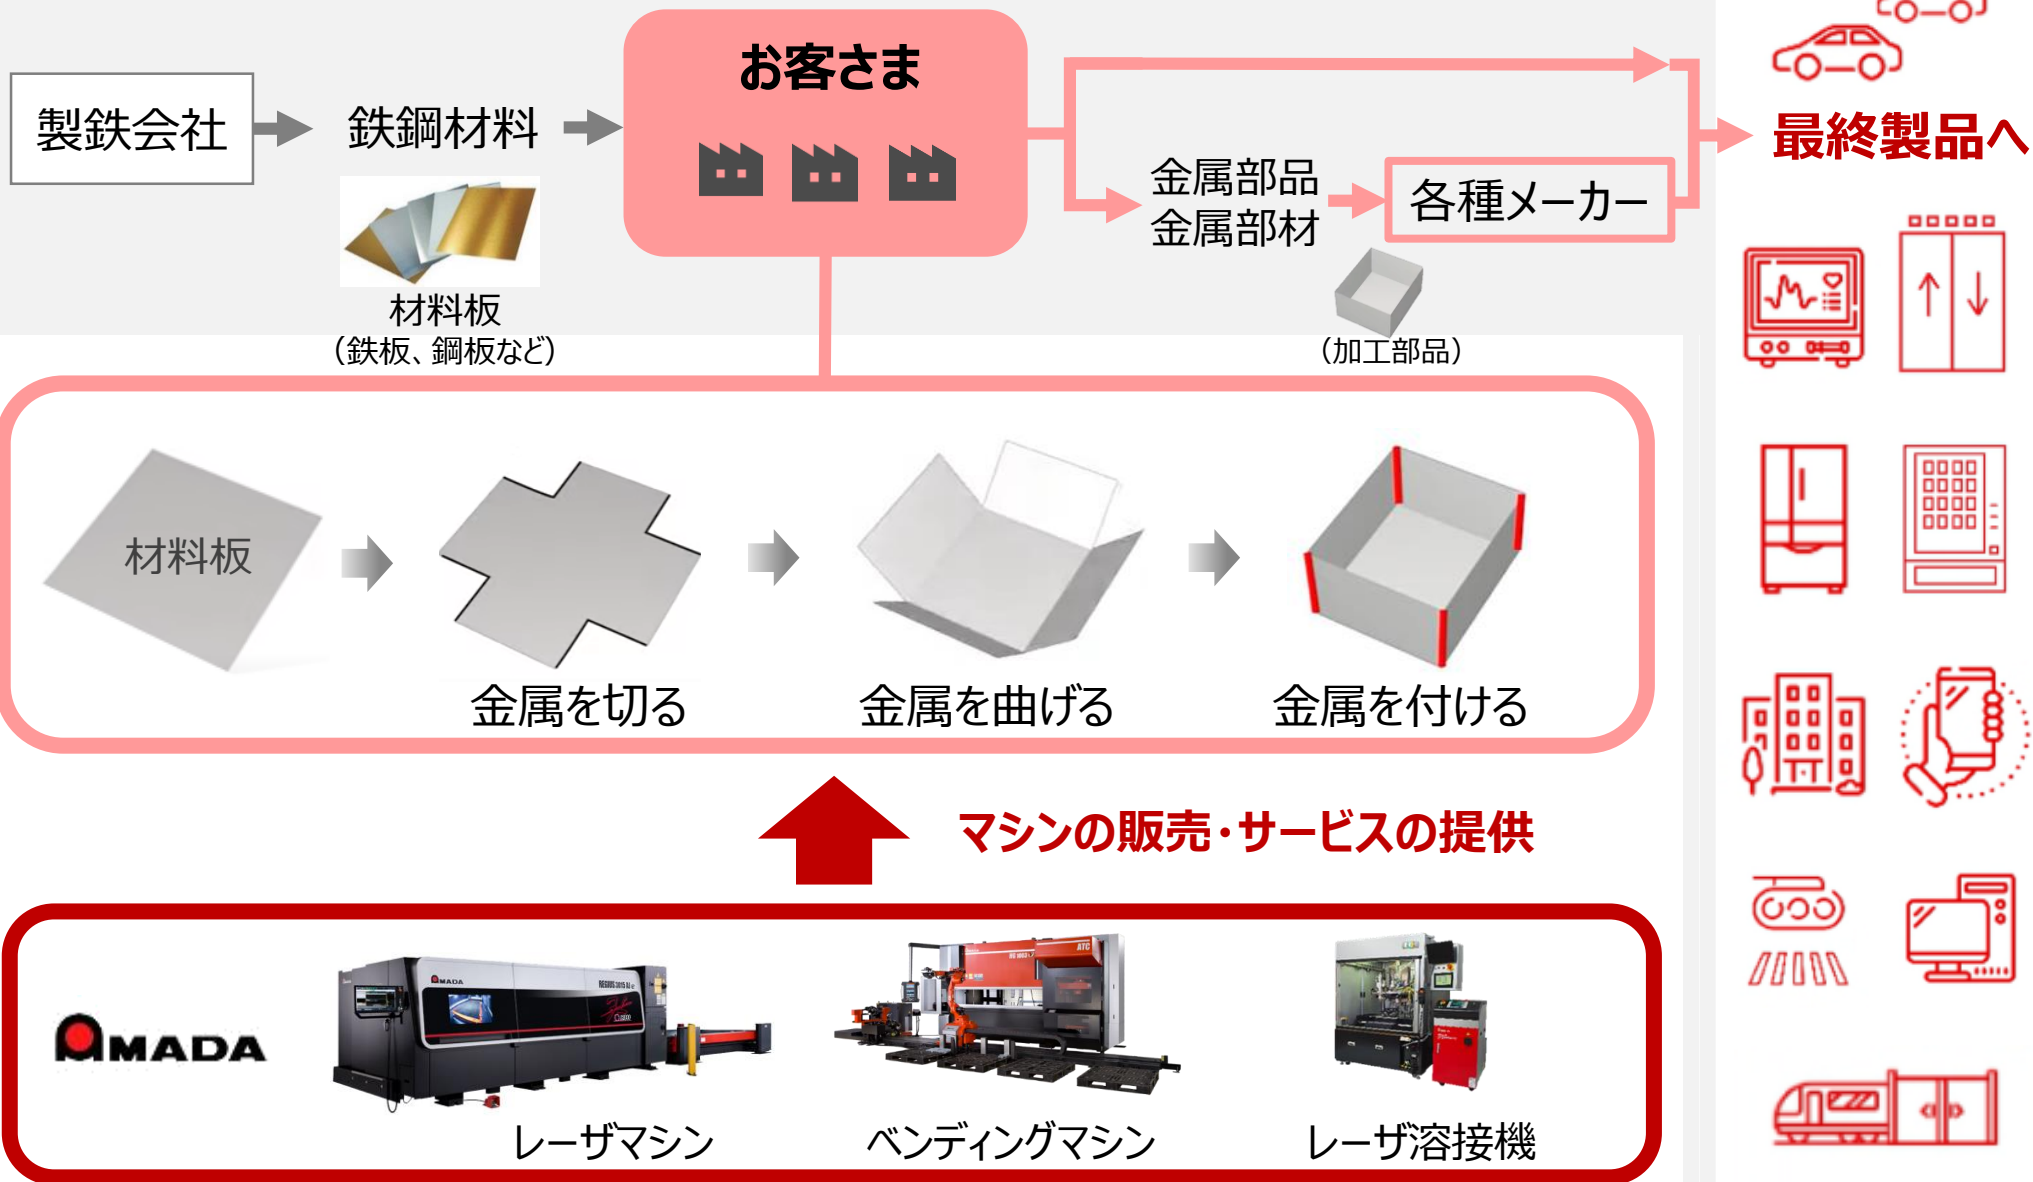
お客さま

製鉄会社

鉄鋼材料

材料板
（鉄板、鋼板など）

金属部品
金属部材

各種メーカー

（加工部品）

最終製品へ

材料板

金属を切る

金属を曲げる

金属を付ける

マシンの販売・サービスの提供

AMADA

レーザマシン

ベンディングマシン

レーザ溶接機